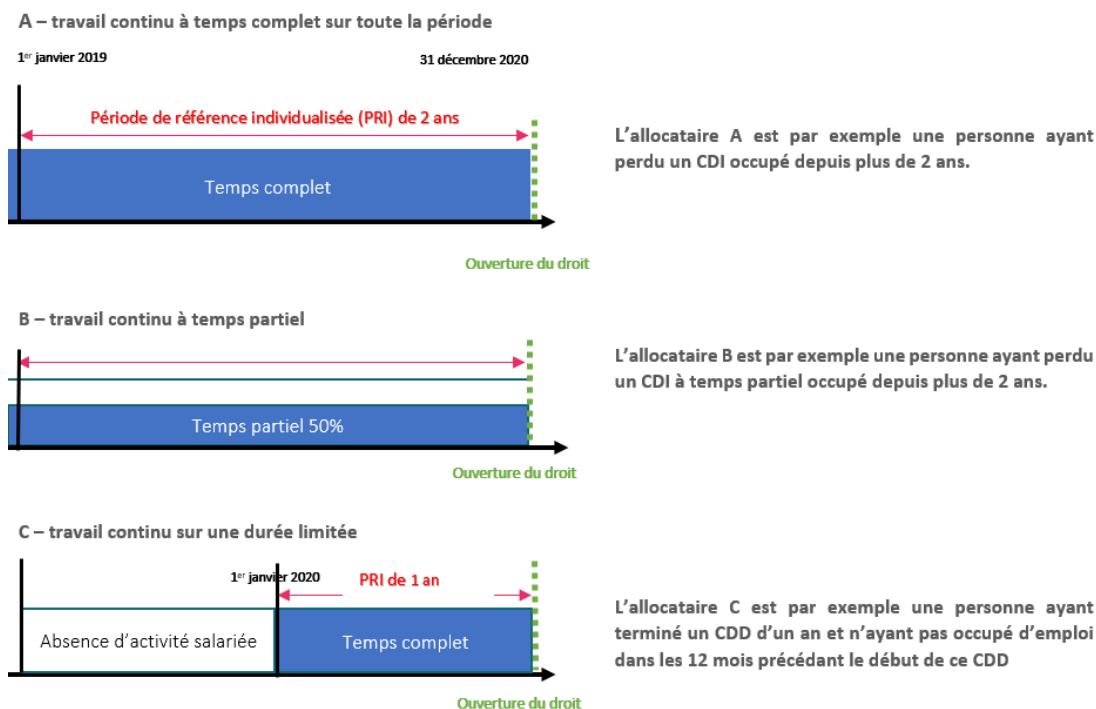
A – travail continu à temps complet sur toute la période

1$^{er}$ janvier 2019

31 décembre 2020

Période de référence individualisée (PRI) de 2 ans

Temps complet

Ouverture du droit

L'allocataire A est par exemple une personne ayant perdu un CDI occupé depuis plus de 2 ans.

B – travail continu à temps partiel

Temps partiel 50%

Ouverture du droit

L'allocataire B est par exemple une personne ayant perdu un CDI à temps partiel occupé depuis plus de 2 ans.

C – travail continu sur une durée limitée

1$^{er}$ janvier 2020

PRI de 1 an

Absence d'activité salariée

Temps complet

Ouverture du droit

L'allocataire C est par exemple une personne ayant terminé un CDD d'un an et n'ayant pas occupé d'emploi dans les 12 mois précédant le début de ce CDD